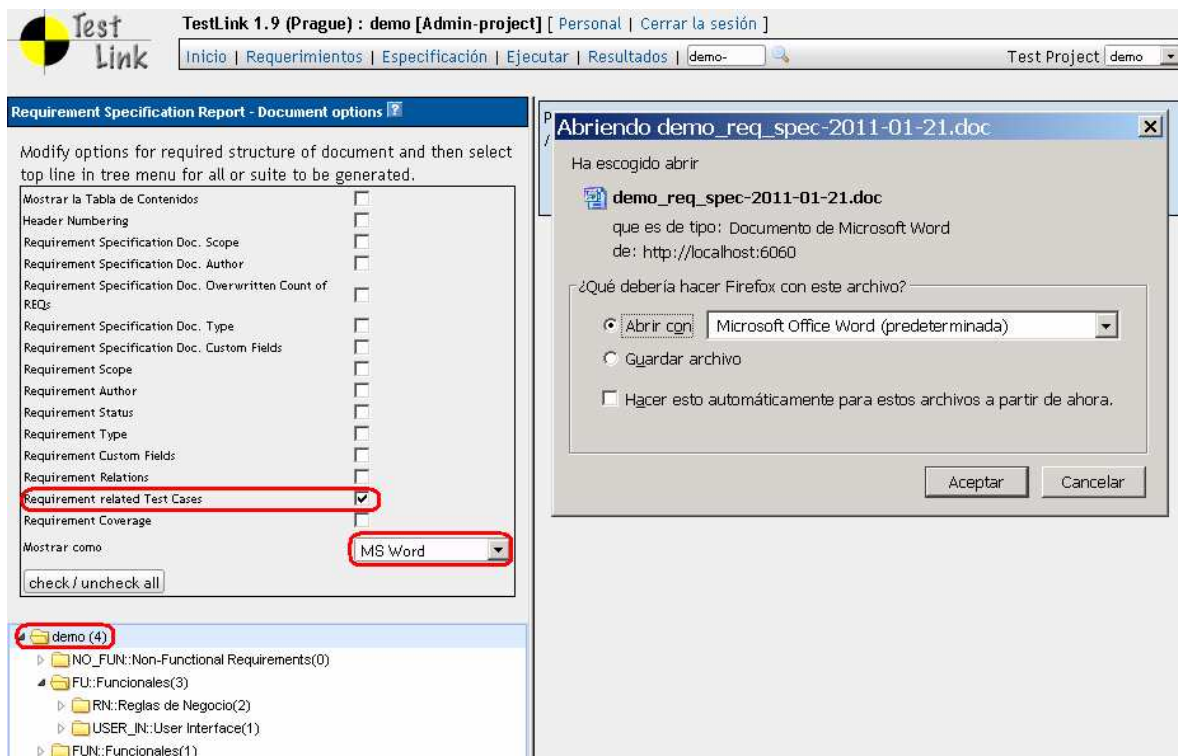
Test Link

TestLink 1.9 (Prague) : demo [Admin-project] [ Personal | Cerrar la sesión ]

Inicio | Requerimientos | Especificación | Ejecutar | Resultados | demo-

Test Project demo

Requirement Specification Report - Document options

Modify options for required structure of document and then select top line in tree menu for all or suite to be generated.

Mostrar la Tabla de Contenidos
Header Numbering
Requirement Specification Doc. Scope
Requirement Specification Doc. Author
Requirement Specification Doc. Overwritten Count of REQs
Requirement Specification Doc. Type
Requirement Specification Doc. Custom Fields
Requirement Scope
Requirement Author
Requirement Status
Requirement Type
Requirement Custom Fields
Requirement Relations
Requirement related Test Cases
Requirement Coverage
Mostrar como MS Word

check / uncheck all

demo (4)
NO_FUN::Non-Functional Requirements(0)
FU::Funcionales(3)
RN::Reglas de Negocio(2)
USER_IN::User Interface(1)
FUN::Funcionales(1)

Abriendo demo_req_spec-2011-01-21.doc

Ha escogido abrir

demo_req_spec-2011-01-21.doc
que es de tipo: Documento de Microsoft Word
de: http://localhost:6060

¿Qué debería hacer Firefox con este archivo?

Abrir con Microsoft Office Word (predeterminada)

Guardar archivo

Hacer esto automáticamente para estos archivos a partir de ahora.

Aceptar Cancelar